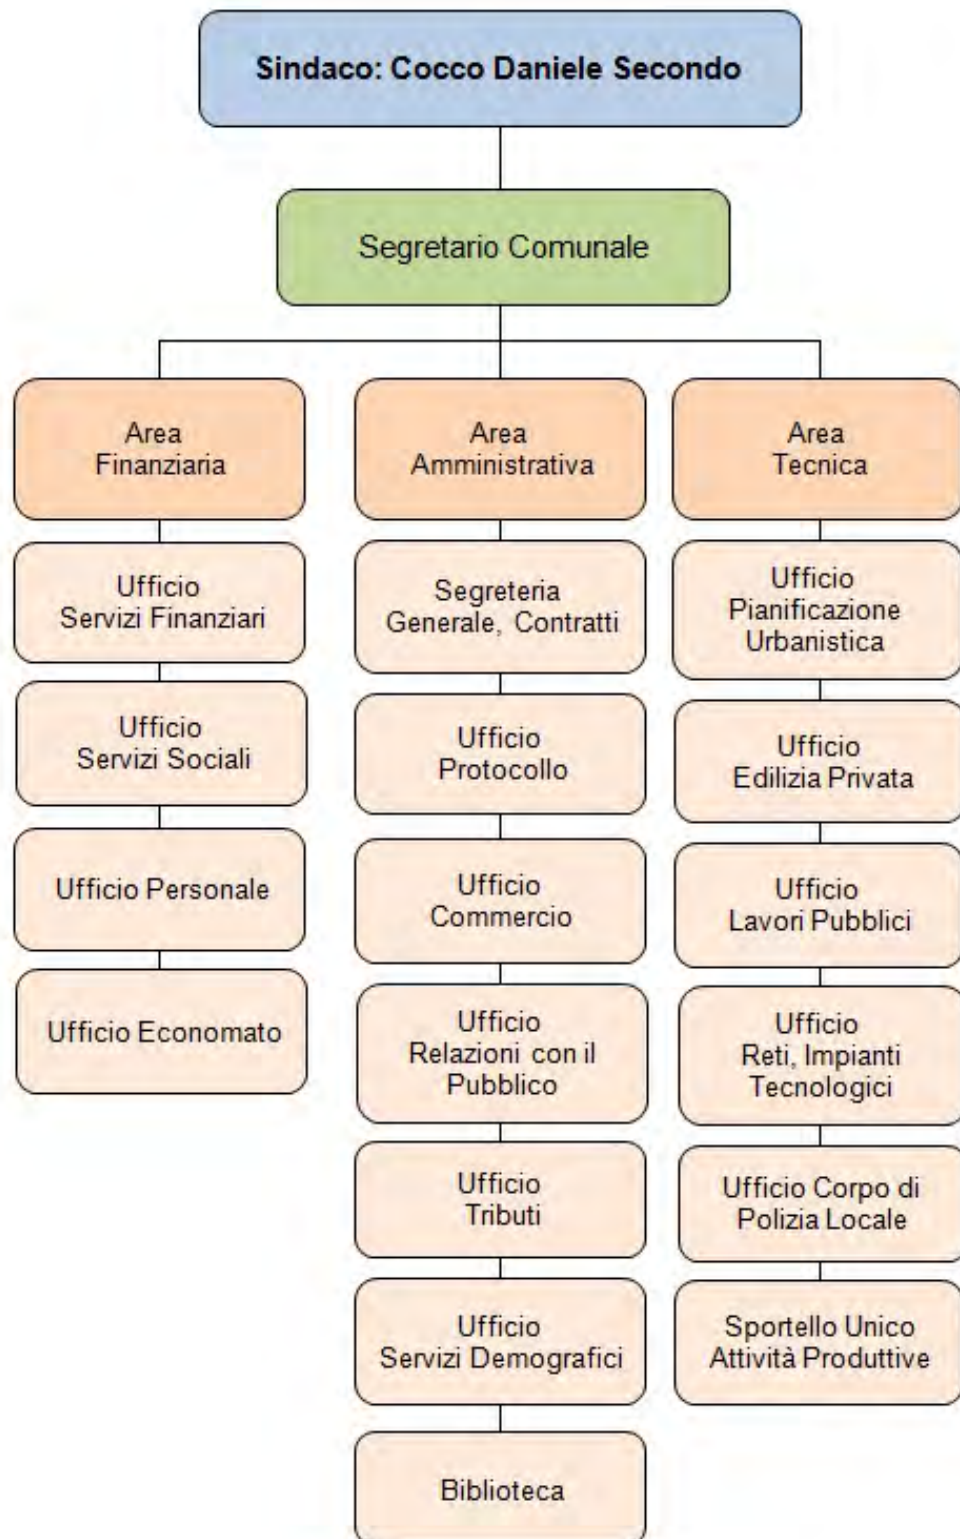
Sindaco: Cocco Daniele Secondo

Segretario Comunale

Area Finanziaria

Ufficio Servizi Finanziari

Ufficio Servizi Sociali

Ufficio Personale

Ufficio Economato

Area Amministrativa

Segreteria Generale, Contratti

Ufficio Protocollo

Ufficio Commercio

Ufficio Relazioni con il Pubblico

Ufficio Tributi

Ufficio Servizi Demografici

Biblioteca

Area Tecnica

Ufficio Pianificazione Urbanistica

Ufficio Edilizia Privata

Ufficio Lavori Pubblici

Ufficio Reti, Impianti Tecnologici

Ufficio Corpo di Polizia Locale

Sportello Unico Attività Produttive